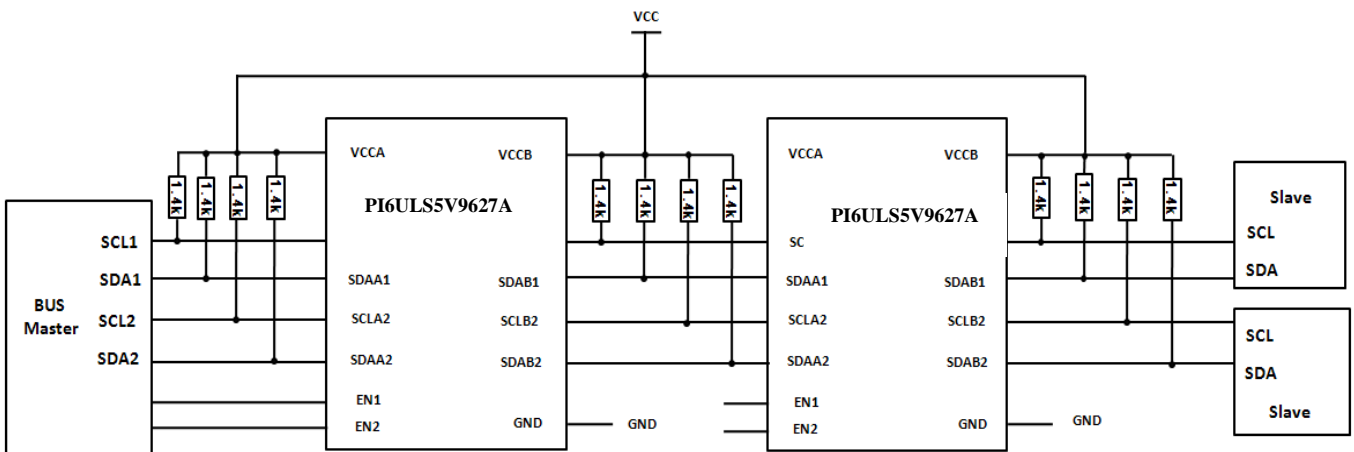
VCC

1.4k 1.4k 1.4k 1.4k

BUS Master

SCL1
SDA1
SCL2
SDA2

VCCA
VCCB
PI6ULS5V9627A
SDAA1
SCLA2
SDAA2
EN1
EN2
SDAB1
SCLB2
SDAB2
GND

GND

1.4k 1.4k 1.4k 1.4k

VCCA
VCCB
PI6ULS5V9627A
SC
SDAA1
SCLA2
SDAA2
EN1
EN2
SDAB1
SCLB2
SDAB2
GND

GND

1.4k 1.4k 1.4k 1.4k

Slave
SCL
SDA

SCL
SDA
Slave